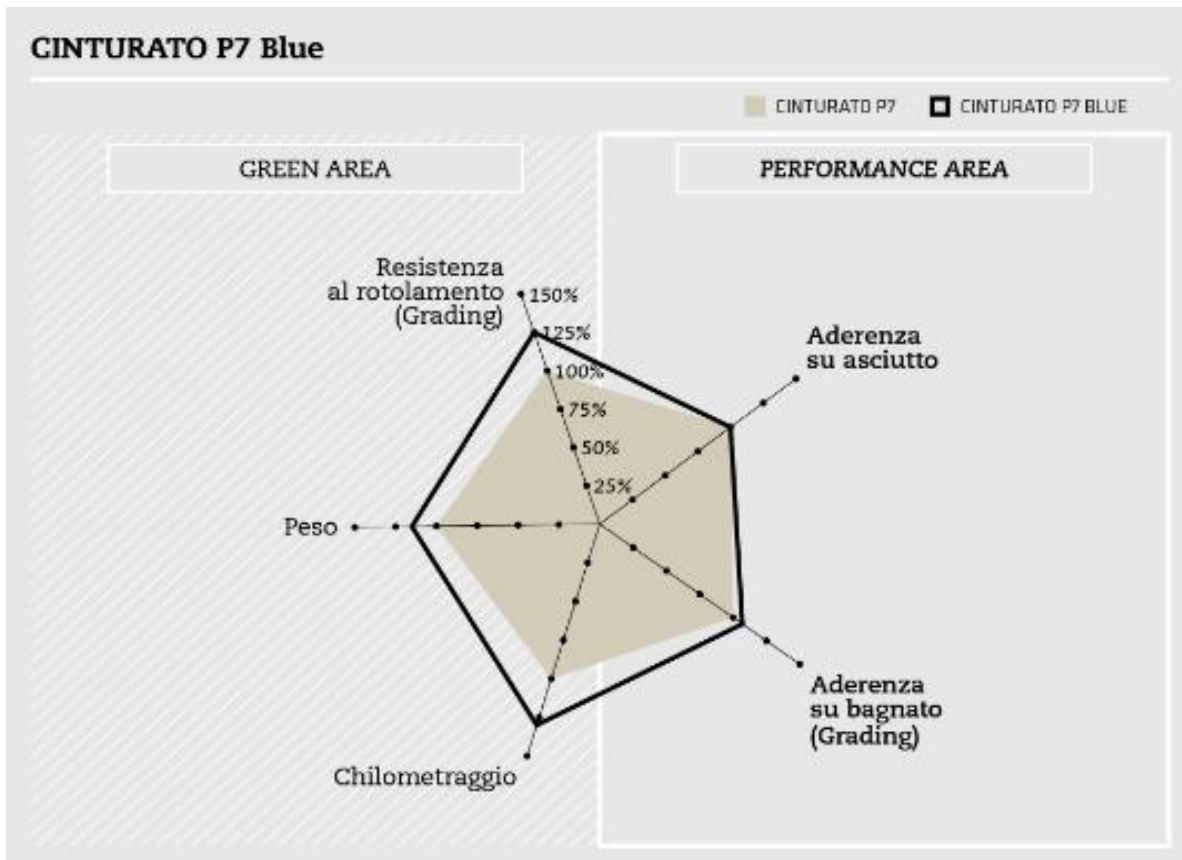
CINTURATO P7 Blue

CINTURATO P7
CINTURATO P7 BLUE

GREEN AREA

PERFORMANCE AREA

Resistenza al rotolamento (Grading)

150%
125%
100%
75%
50%
25%

Aderenza su asciutto

Peso

Aderenza su bagnato (Grading)

Chilometraggio